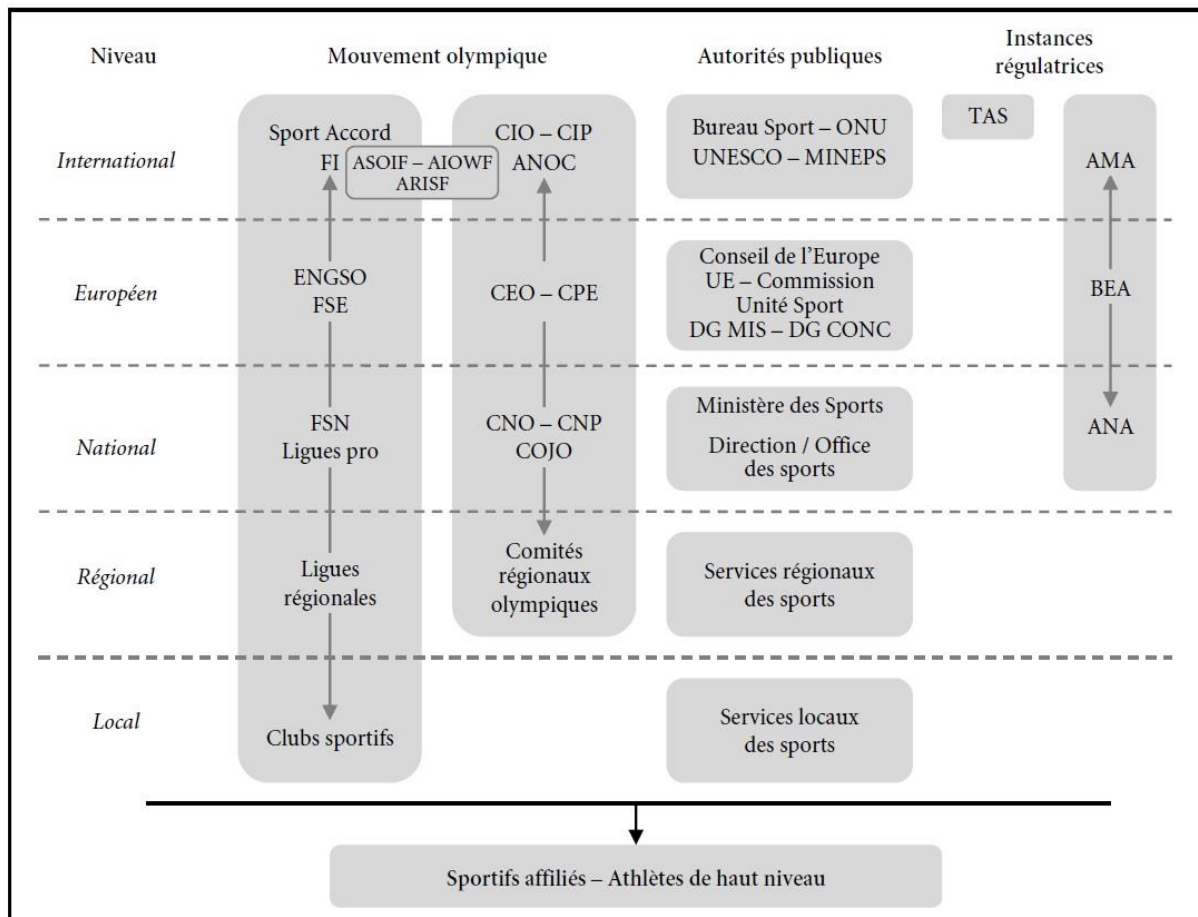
| Niveau | Mouvement olympique | | Autorités publiques | Instances régulatrices | |
|---|---|---|---|---|---|
| *International* | Sport Accord FI | CIO – CIP ANOC | Bureau Sport – ONU UNESCO – MINEPS | TAS | AMA |
| | ASOIF – AIOWF ARISF | | | | |
| *Européen* | ENGSO FSE | CEO – CPE | Conseil de l'Europe UE – Commission Unité Sport DG MIS – DG CONC | | BEA |
| *National* | FSN Ligues pro | CNO – CNP COJO | Ministère des Sports Direction / Office des sports | | ANA |
| *Régional* | Ligues régionales | Comités régionaux olympiques | Services régionaux des sports | | |
| *Local* | Clubs sportifs | | Services locaux des sports | | |

Sportifs affiliés – Athlètes de haut niveau